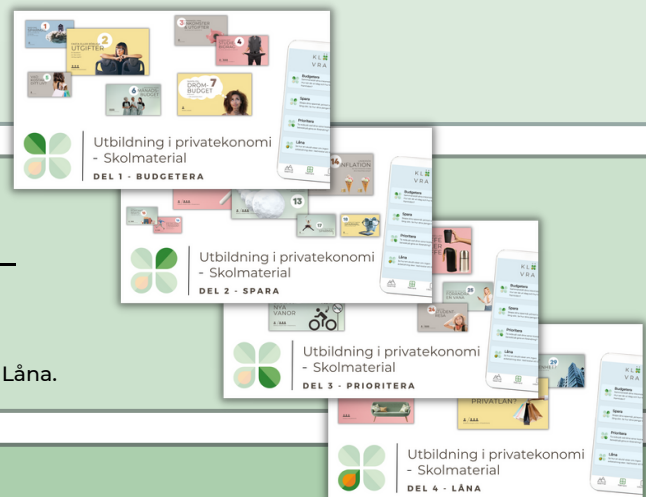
1
2
UTGIFTER
3
4
5
6
MÅNADS-BUDGET
7
DRÖM-BUDGET
KL
VRA
Budgetera
Spara
Prioritera
Låna
Utbildning i privatekonomi
- Skolmaterial
DEL 1 - BUDGETERA

14
INFLATION
13
Budgetera
Spara
Prioritera
Låna
Utbildning i privatekonomi
- Skolmaterial
DEL 2 - SPARA

NYA VANOR
Budgetera
Spara
Prioritera
Låna
Utbildning i privatekonomi
- Skolmaterial
DEL 3 - PRIORITERA

Låna.

29
PRIVATLÅN?
Budgetera
Spara
Prioritera
Låna
Utbildning i privatekonomi
- Skolmaterial
DEL 4 - LÅNA